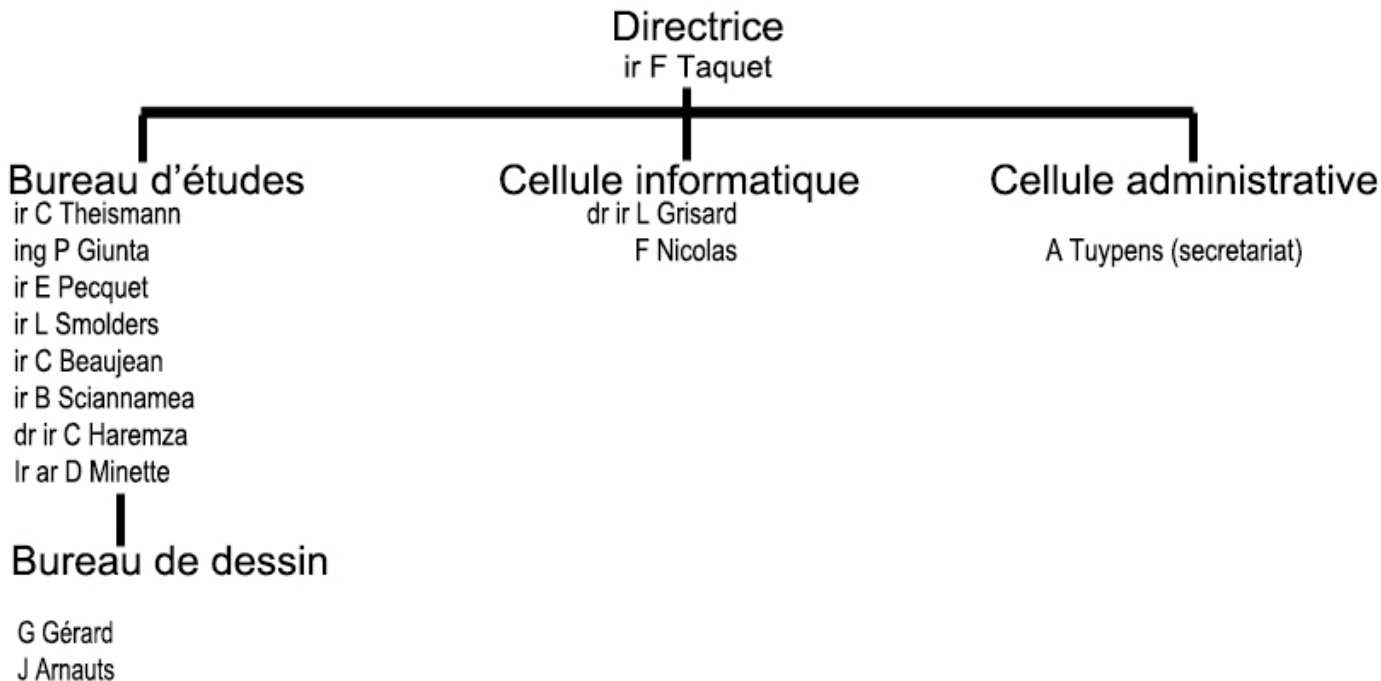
Directrice
ir F Taquet

Bureau d'études
ir C Theismann
ing P Giunta
ir E Pecquet
ir L Smolders
ir C Beaujean
ir B Sciannamea
dr ir C Haremza
Ir ar D Minette

Bureau de dessin
G Gérard
J Arnauts

Cellule informatique
dr ir L Grisard
F Nicolas

Cellule administrative
A Tuypens (secretariat)